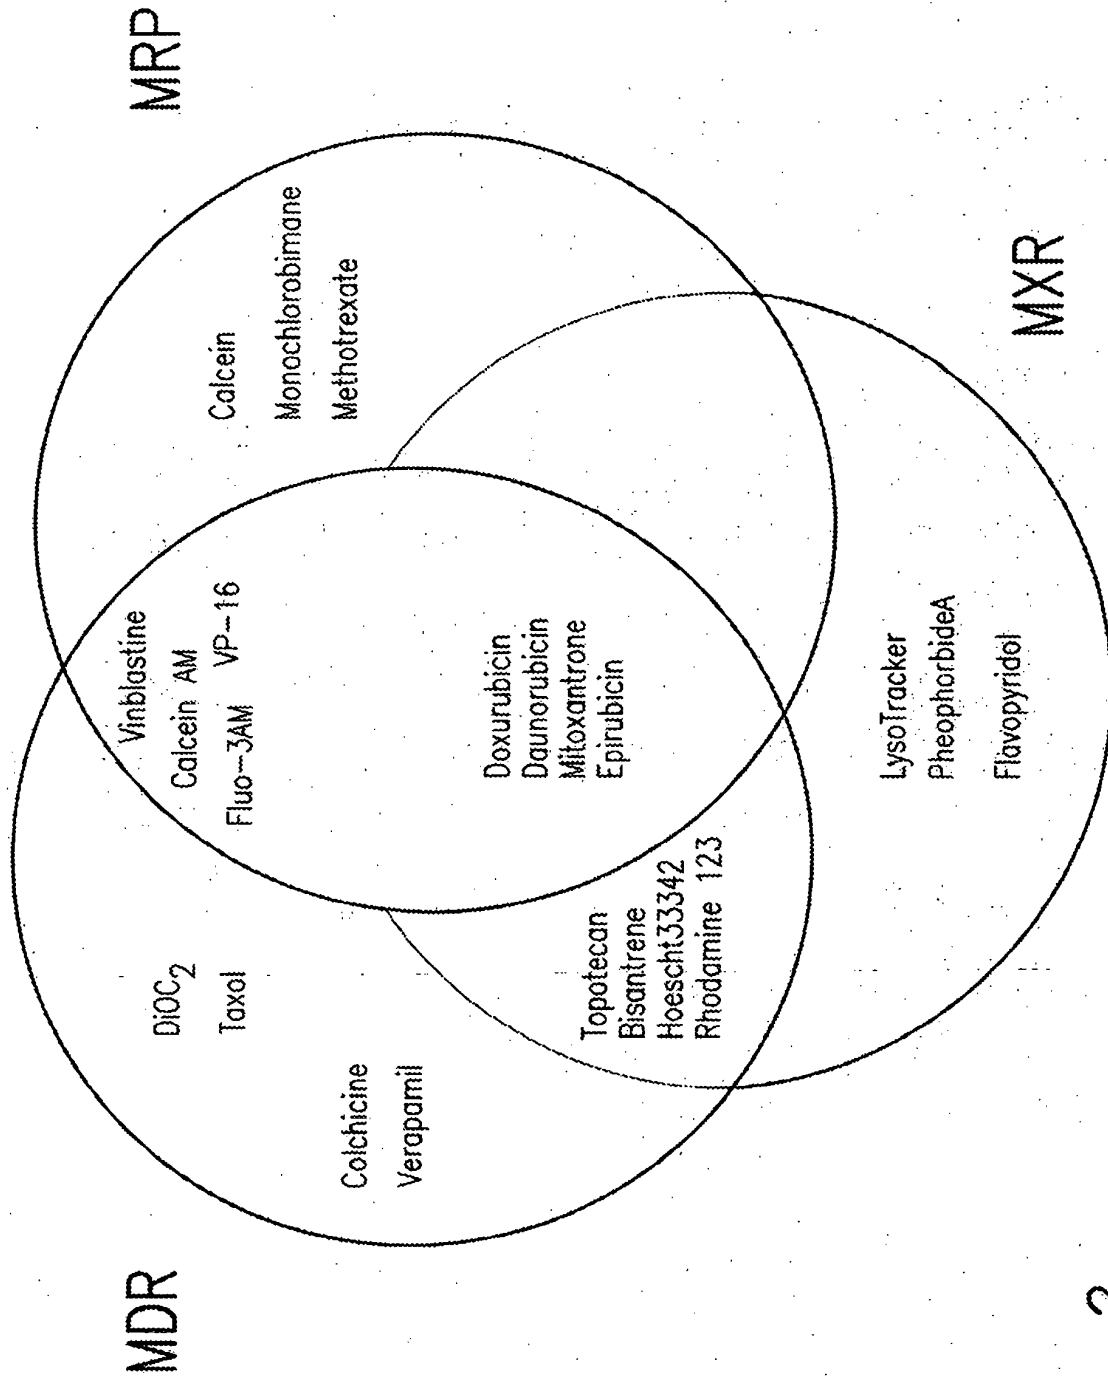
MRP

Calcein
Monochlorobimane
Methotrexate

MXR

Vinblastine
Calcein AM
Fluo–3AM
VP–16

Doxurubicin
Daunorubicin
Mitoxantrone
Epirubicin

LysoTracker
PheophorbideA
Flavopyridol

$DiOC_2$
Taxol

Colchicine
Verapamil

Topotecan
Bisantrene
Hoescht33342
Rhodamine 123

MDR